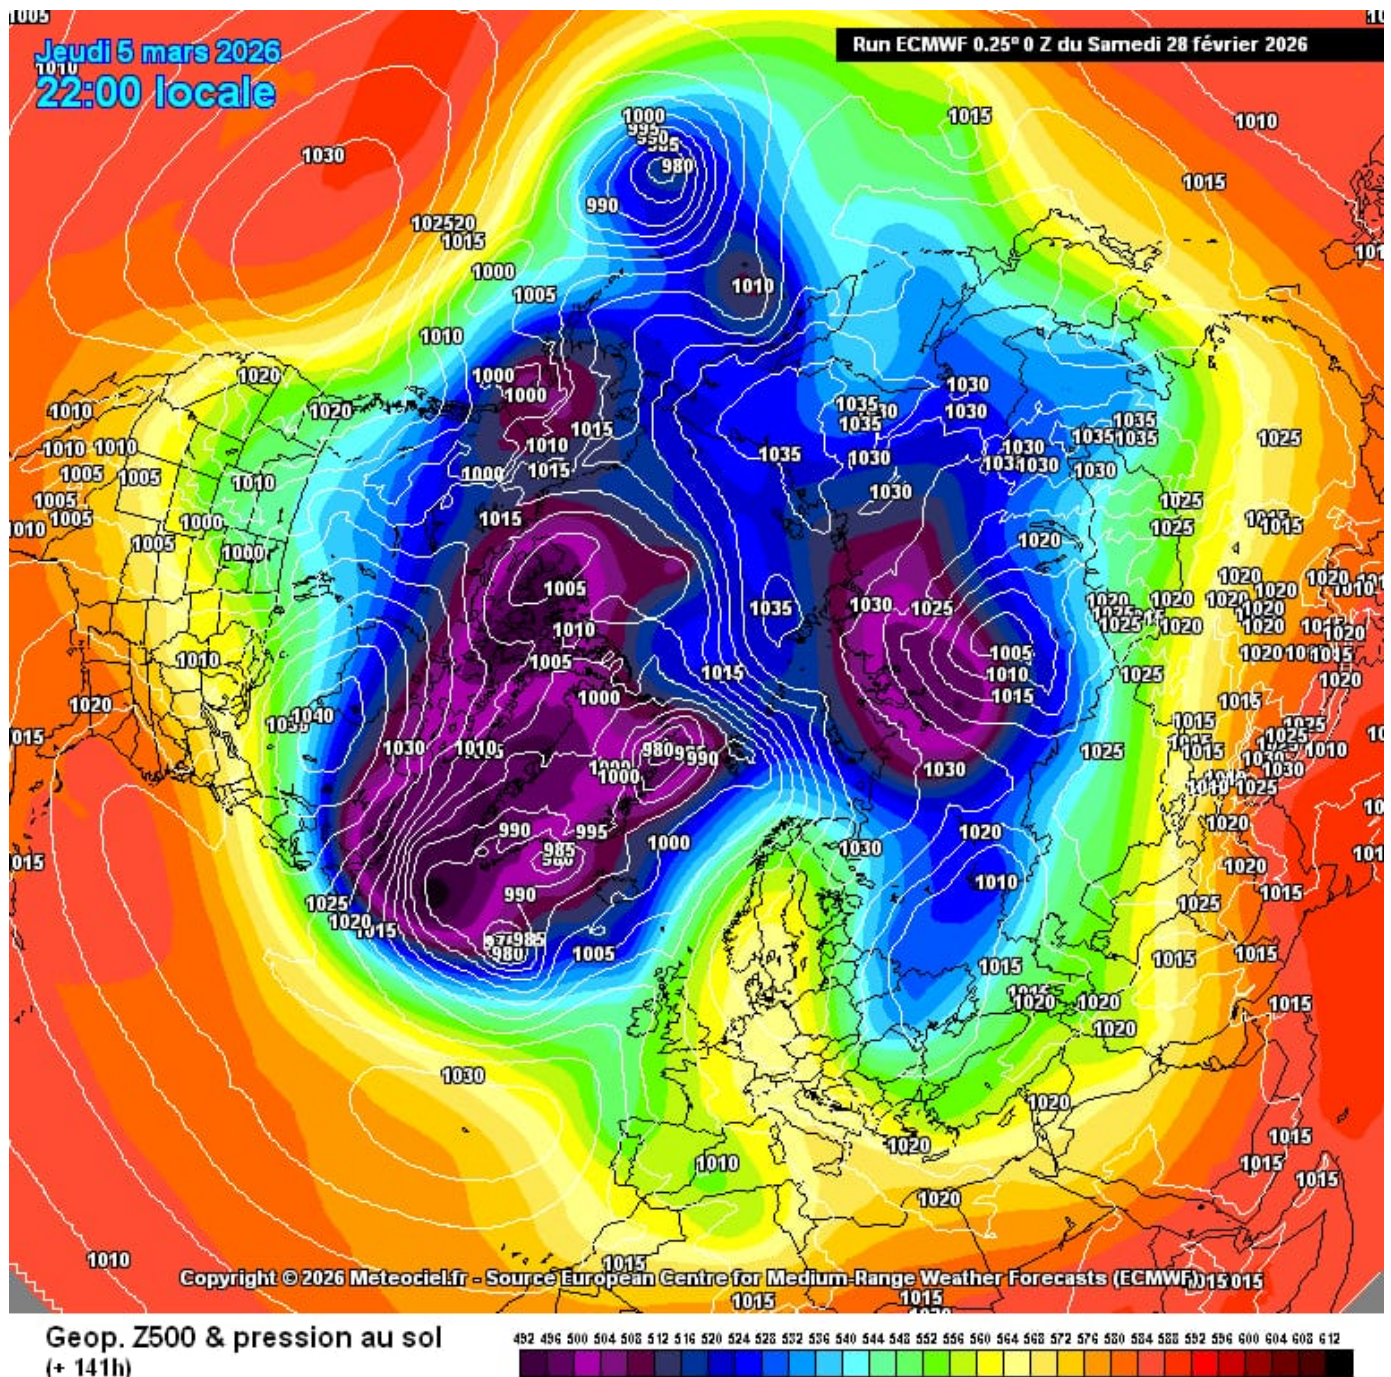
Jeudi 5 mars 2026
22:00 locale

Run ECMWF 0.25° 0 Z du Samedi 28 février 2026

1030
1000
980
990
1010
1015
1010
1015
1020
1035
1030
1025
1005
1040
995
985
1000

Copyright © 2026 Meteociel.fr - Source European Centre for Medium-Range Weather Forecasts (ECMWF)

Geop. Z500 & pression au sol
(+ 141h)

492 496 500 504 508 512 516 520 524 528 532 536 540 544 548 552 556 560 564 568 572 576 580 584 588 592 596 600 604 608 612